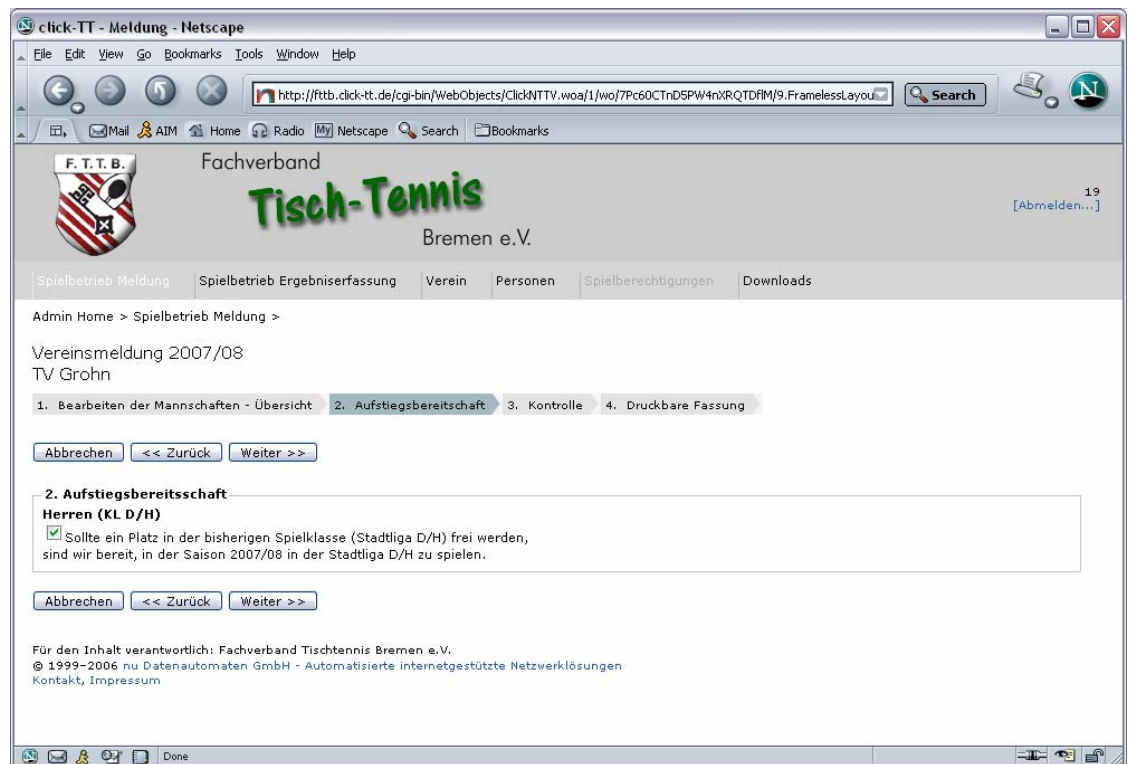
click-TT - Meldung - Netscape

File Edit View Go Bookmarks Tools Window Help

http://fttb.click-tt.de/cgi-bin/WebObjects/ClickNTTV.woa/1/wo/7Pc60CTnD5PW4nXRQTDfIM/9.FramelessLayou

Search

Mail AIM Home Radio My Netscape Search Bookmarks

F. T. T. B.

Fachverband

Tisch-Tennis

Bremen e.V.

19
[Abmelden...]

Spielbetrieb Meldung | Spielbetrieb Ergebniserfassung | Verein | Personen | Spielberechtigungen | Downloads

Admin Home > Spielbetrieb Meldung >

Vereinsmeldung 2007/08
TV Grohn

1. Bearbeiten der Mannschaften - Übersicht | 2. Aufstiegsbereitschaft | 3. Kontrolle | 4. Druckbare Fassung

Abbrechen | << Zurück | Weiter >>

2. Aufstiegsbereitsschaft

Herren (KL D/H)

Sollte ein Platz in der bisherigen Spielklasse (Stadtliga D/H) frei werden, sind wir bereit, in der Saison 2007/08 in der Stadtliga D/H zu spielen.

Abbrechen | << Zurück | Weiter >>

Für den Inhalt verantwortlich: Fachverband Tischtennis Bremen e.V.
© 1999-2006 nu Datenautomaten GmbH - Automatisierte internetgestützte Netzwerklösungen
Kontakt, Impressum

Done